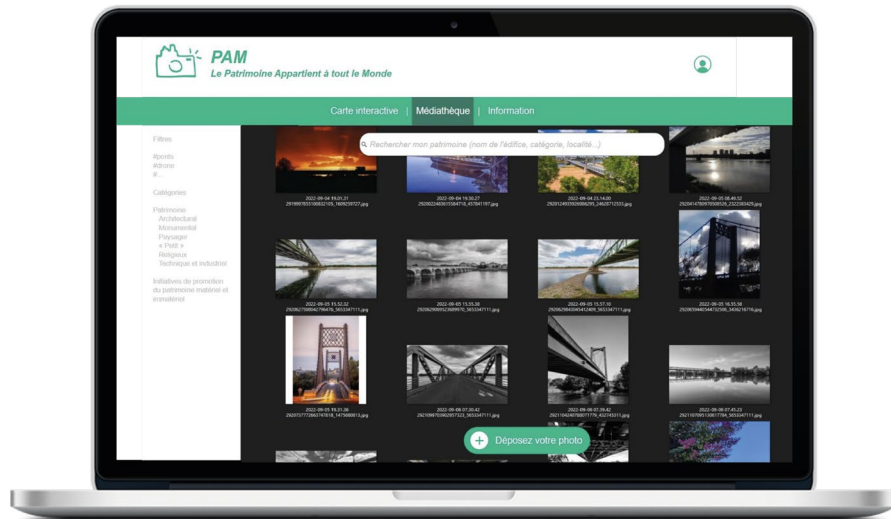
PAM
Le Patrimoine Appartient à tout le Monde

Carte interactive | Médiathèque | Information

Filtres

Abords
#drone
#...

Catégories

Patrimoine
Architectural
Monumental
Paysager
« Petit »
Religieux
Technique et industriel

Initiatives de promotion du patrimoine matériel et immatériel

Rechercher mon patrimoine (nom de l'édifice, catégorie, localité...)

2022-09-04 19.01.31
2022-09-04 19.30.27
2022-09-04 23.14.00
2022-09-05 08.49.52

2022-09-05 15.52.32
2022-09-05 15.55.30
2022-09-05 15.57.10
2022-09-05 16.55.38

2022-09-05 19.31.36
2022-09-06 07.30.42
2022-09-06 07.28.42
2022-09-06 07.45.23

Déposez votre photo